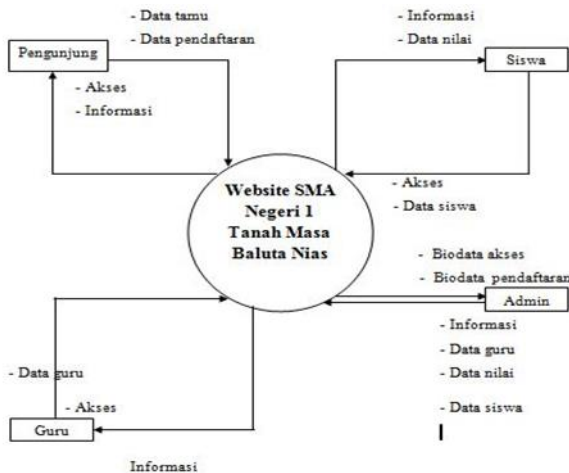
- Data tamu
- Data pendaftaran

Pengunjung

- Akses
- Informasi

- Informasi
- Data nilai

Siswa

Website SMA Negeri 1 Tanah Masa Baluta Nias

- Akses
- Data siswa

- Biodata akses
- Biodata pendaftaran

Admin

- Informasi
- Data guru
- Data nilai
- Data siswa

- Data guru

- Akses

Guru

Informasi